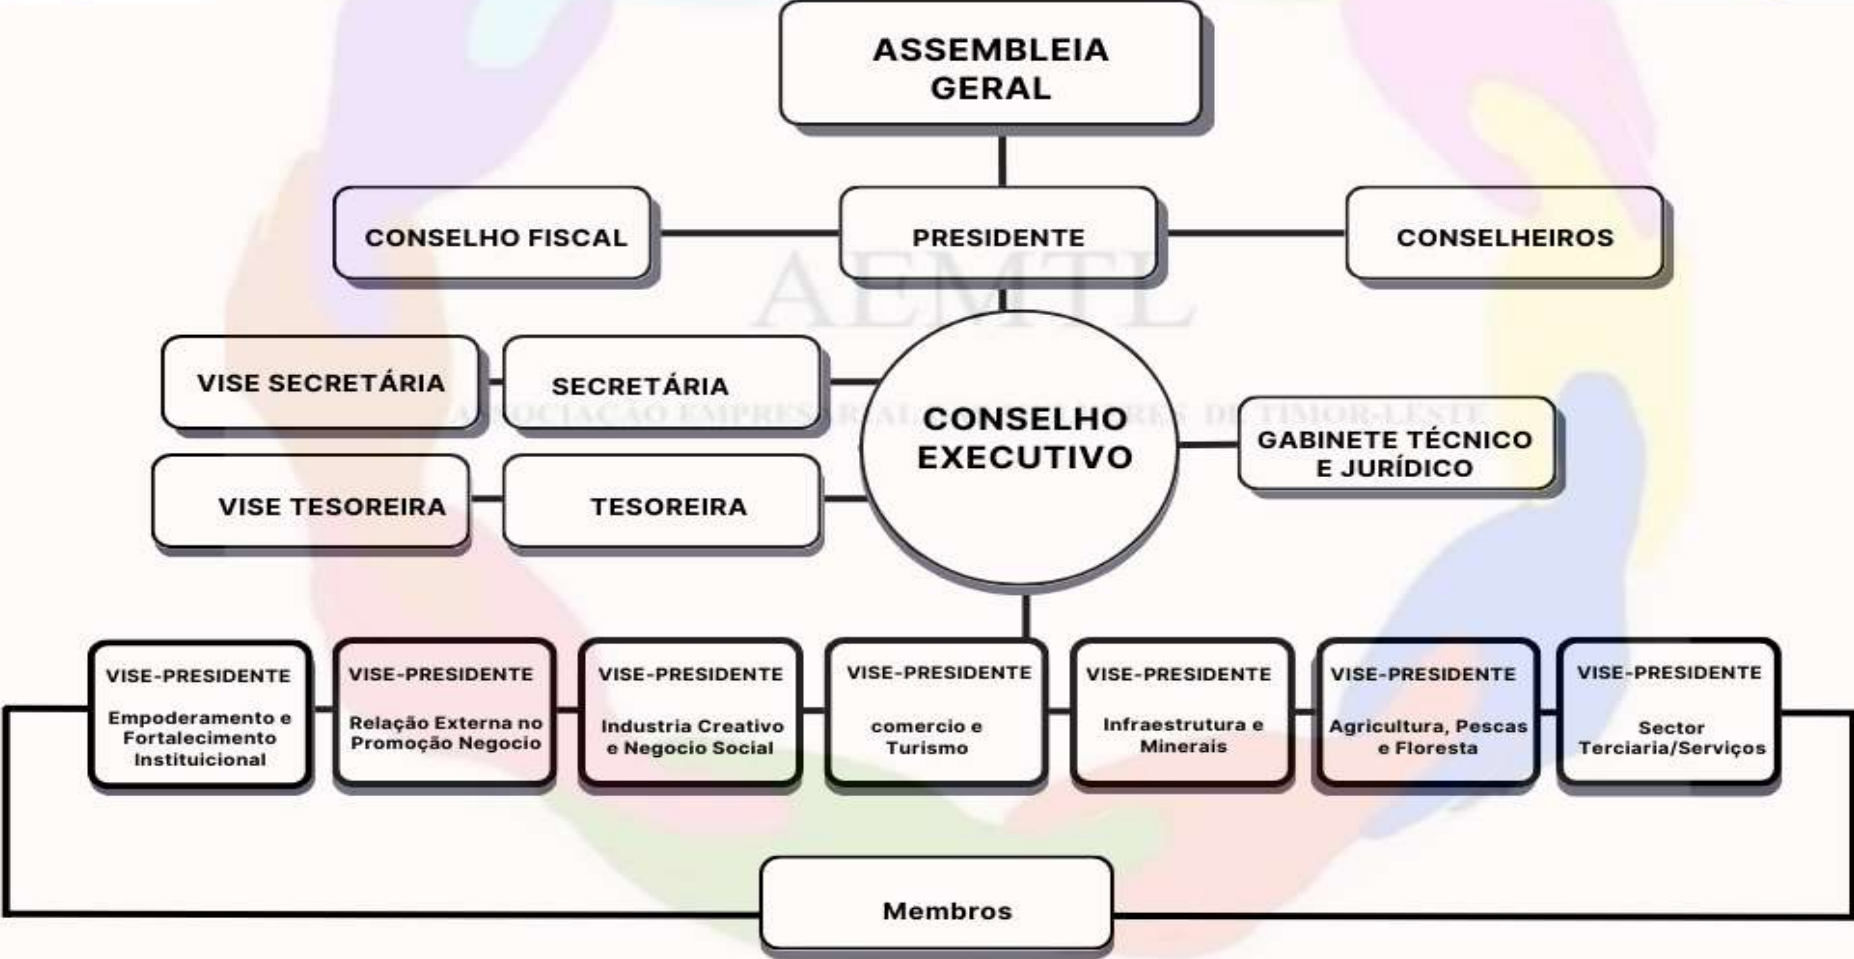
ASSEMBLEIA GERAL

CONSELHO FISCAL

PRESIDENTE

CONSELHEIROS

AEMTL

VISE SECRETÁRIA

SECRETÁRIA

CONSELHO EXECUTIVO

GABINETE TÉCNICO E JURÍDICO

VISE TESOREIRA

TESOREIRA

VISE-PRESIDENTE
Empoderamento e Fortalecimento Instituicional

VISE-PRESIDENTE
Relação Externa no Promoção Negocio

VISE-PRESIDENTE
Industria Creativo e Negocio Social

VISE-PRESIDENTE
comercio e Turismo

VISE-PRESIDENTE
Infraestrutura e Minerais

VISE-PRESIDENTE
Agricultura, Pescas e Floresta

VISE-PRESIDENTE
Sector Terciaria/Serviços

Membros